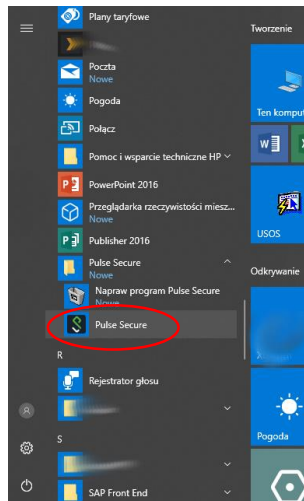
Plany taryfowe

Poczta
Nowe

Pogoda

Połącz

Pomoc i wsparcie techniczne HP

PowerPoint 2016

Przeglądarka rzeczywistości miesz...
Nowe

Publisher 2016

Pulse Secure
Nowe

Napraw program Pulse Secure
Nowe

Pulse Secure

R

Rejestrator głosu

S

SAP Front End

Tworzenie

Ten komput

USOS

Odkrywanie

Pogoda